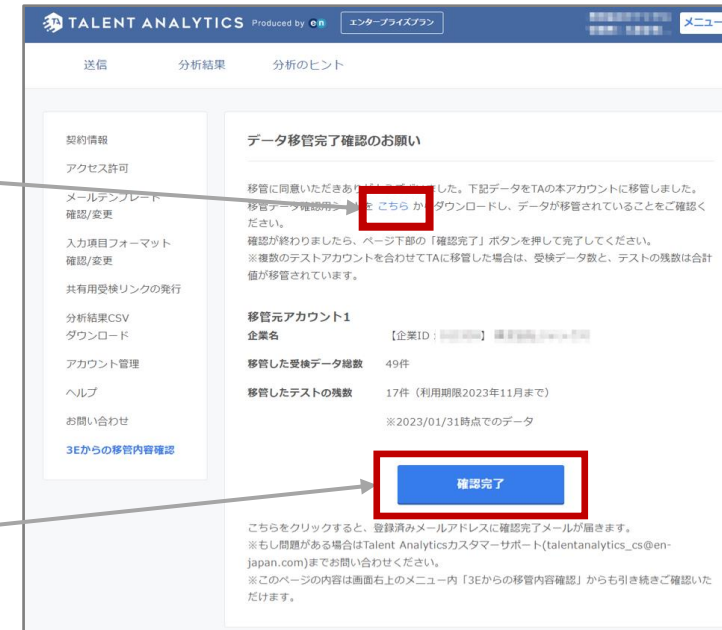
TALENT ANALYTICS Produced by en エンタープライズプラン

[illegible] メニュー

送信 分析結果 分析のヒント

契約情報
アクセス許可
メールテンプレート確認/変更
入力項目フォーマット確認/変更
共有用受検リンクの発行
分析結果CSVダウンロード
アカウント管理
ヘルプ
お問い合わせ
3Eからの移管内容確認

データ移管完了確認のお願い

移管に同意いただきあり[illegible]した。下記データをTAの本アカウントに移管しました。移管データ確認用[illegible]を こちら か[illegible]ダウンロードし、データが移管されていることをご確認ください。
確認が終わりましたら、ページ下部の「確認完了」ボタンを押して完了してください。
※複数のテストアカウントを合わせてTAに移管した場合は、受検データ数と、テストの残数は合計値が移管されています。

移管元アカウント1
企業名 【企業ID：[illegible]】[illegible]
移管した受検データ総数 49件
移管したテストの残数 17件（利用期限2023年11月まで）
※2023/01/31時点でのデータ

確認完了

こちらをクリックすると、登録済みメールアドレスに確認完了メールが届きます。
※もし問題がある場合はTalent Analyticsカスタマーサポート(talentanalytics_cs@en-japan.com)までお問い合わせください。
※このページの内容は画面右上のメニュー内「3Eからの移管内容確認」からも引き続きご確認いただけます。